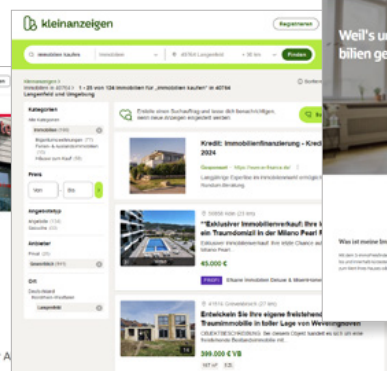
kleinanzeigen

Registrieren

immobilien kaufen

Immobilien

40764 Langenfeld

+ 30 km

Finden

Kleinanzeigen > Immobilien in 40764 > 1 - 25 von 134 Immobilien für „immobilien kaufen" in 40764 Langenfeld und Umgebung

Kategorien

Alle Kategorien

Immobilien

Eigentumswohnungen

Ferien- & Auslandsimmobilien

Häuser zum Kauf

Preis

Von

Bis

Angebotstyp

Angebote

Gesuche

Anbieter

Privat

Gewerblich

Ort

Deutschland

Nordrhein-Westfalen

Langenfeld

Erhalte deine Suchauftrag und lasse dich benachrichtigen, wenn neue Anzeigen erscheinen.

Kredit: Immobilienfinanzierung - Kredit 2024

Langjährige Expertise als Immobilienkredit

**Exklusiver Immobilienverkauf: Ihre Traumdomizil in der Milano Pearl R

45.000 €

Entwickeln Sie Ihre eigene freistehende Traumimmobilie in toller Lage von Weveling

399.000 € VB

Weil's u bilien ge

Was ist meine Im

A